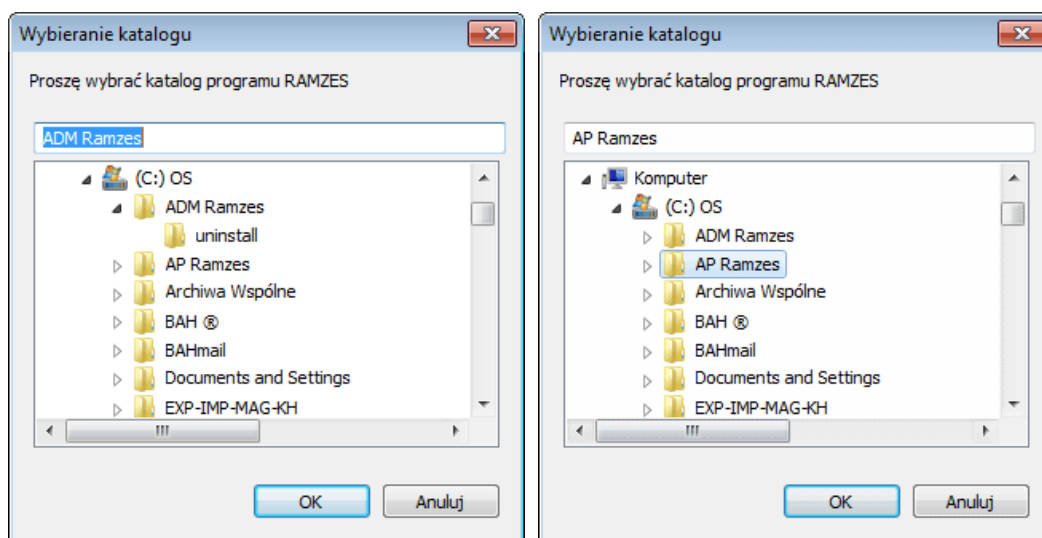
Wybieranie katalogu

Proszę wybrać katalog programu RAMZES

ADM Ramzes

(C:) OS
ADM Ramzes
uninstall
AP Ramzes
Archiwa Wspólne
BAH ®
BAHmail
Documents and Settings
EXP-IMP-MAG-KH

OK
Anuluj

Wybieranie katalogu

Proszę wybrać katalog programu RAMZES

AP Ramzes

Komputer
(C:) OS
ADM Ramzes
AP Ramzes
Archiwa Wspólne
BAH ®
BAHmail
Documents and Settings
EXP-IMP-MAG-KH

OK
Anuluj